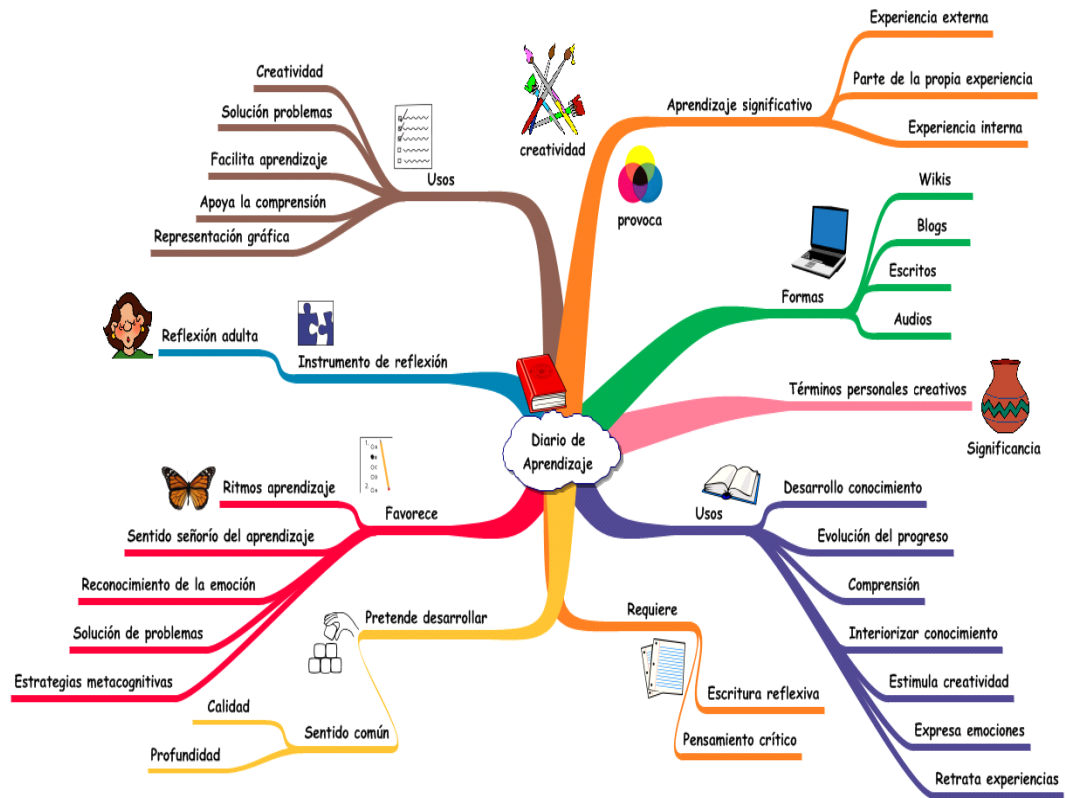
Diario de Aprendizaje

Aprendizaje significativo
Experiencia externa
Parte de la propia experiencia
Experiencia interna
creatividad
provoca

Formas
Wikis
Blogs
Escritos
Audios

Términos personales creativos
Significancia

Usos
Desarrollo conocimiento
Evolución del progreso
Comprensión
Interiorizar conocimiento
Estimula creatividad
Expresa emociones
Retrata experiencias

Requiere
Escritura reflexiva
Pensamiento crítico

Pretende desarrollar
Sentido común
Calidad
Profundidad

Favorece
Ritmos aprendizaje
Sentido señorío del aprendizaje
Reconocimiento de la emoción
Solución de problemas
Estrategias metacognitivas

Instrumento de reflexión
Reflexión adulta

Usos
Creatividad
Solución problemas
Facilita aprendizaje
Apoya la comprensión
Representación gráfica